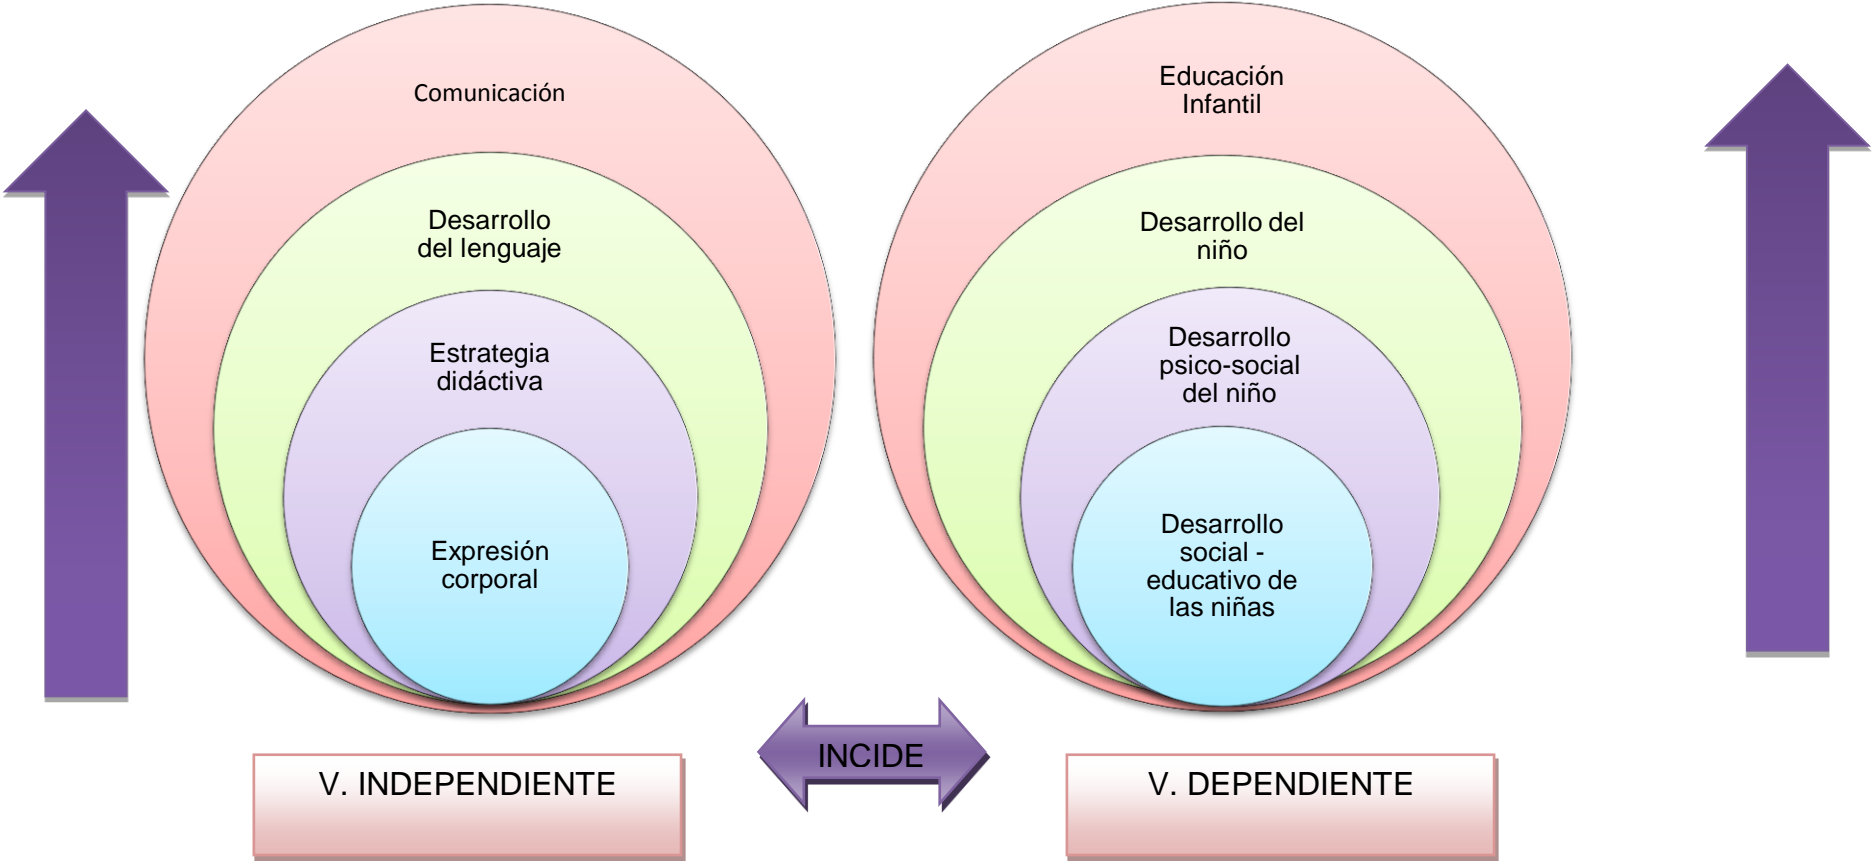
Comunicación

Desarrollo del lenguaje

Estrategia didáctiva

Expresión corporal

Educación Infantil

Desarrollo del niño

Desarrollo psico-social del niño

Desarrollo social - educativo de las niñas

V. INDEPENDIENTE

INCIDE

V. DEPENDIENTE